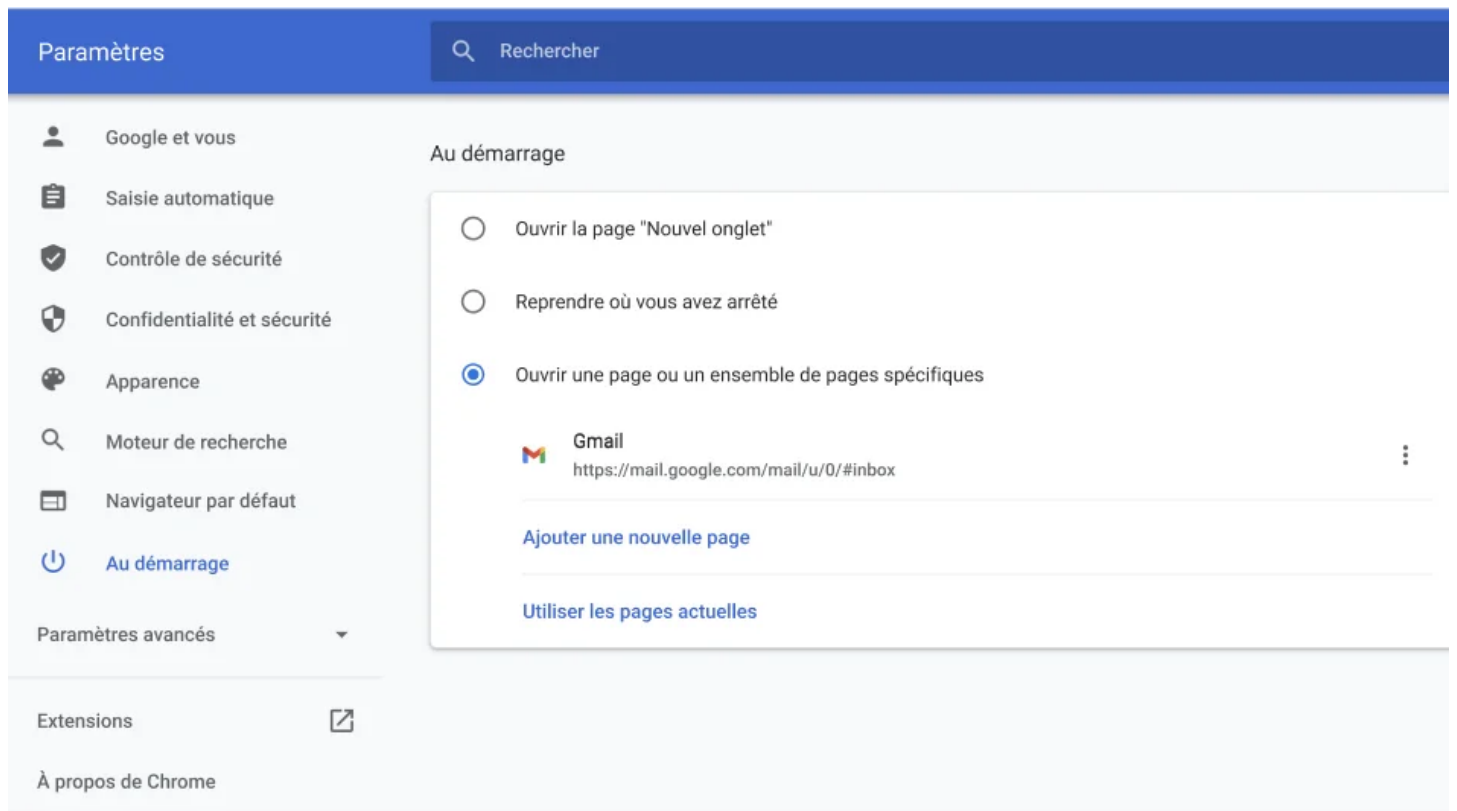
Paramètres

Rechercher

Google et vous

Saisie automatique

Contrôle de sécurité

Confidentialité et sécurité

Apparence

Moteur de recherche

Navigateur par défaut

Au démarrage

Paramètres avancés

Extensions

À propos de Chrome

Au démarrage

Ouvrir la page "Nouvel onglet"

Reprendre où vous avez arrêté

Ouvrir une page ou un ensemble de pages spécifiques

Gmail
https://mail.google.com/mail/u/0/#inbox

Ajouter une nouvelle page

Utiliser les pages actuelles